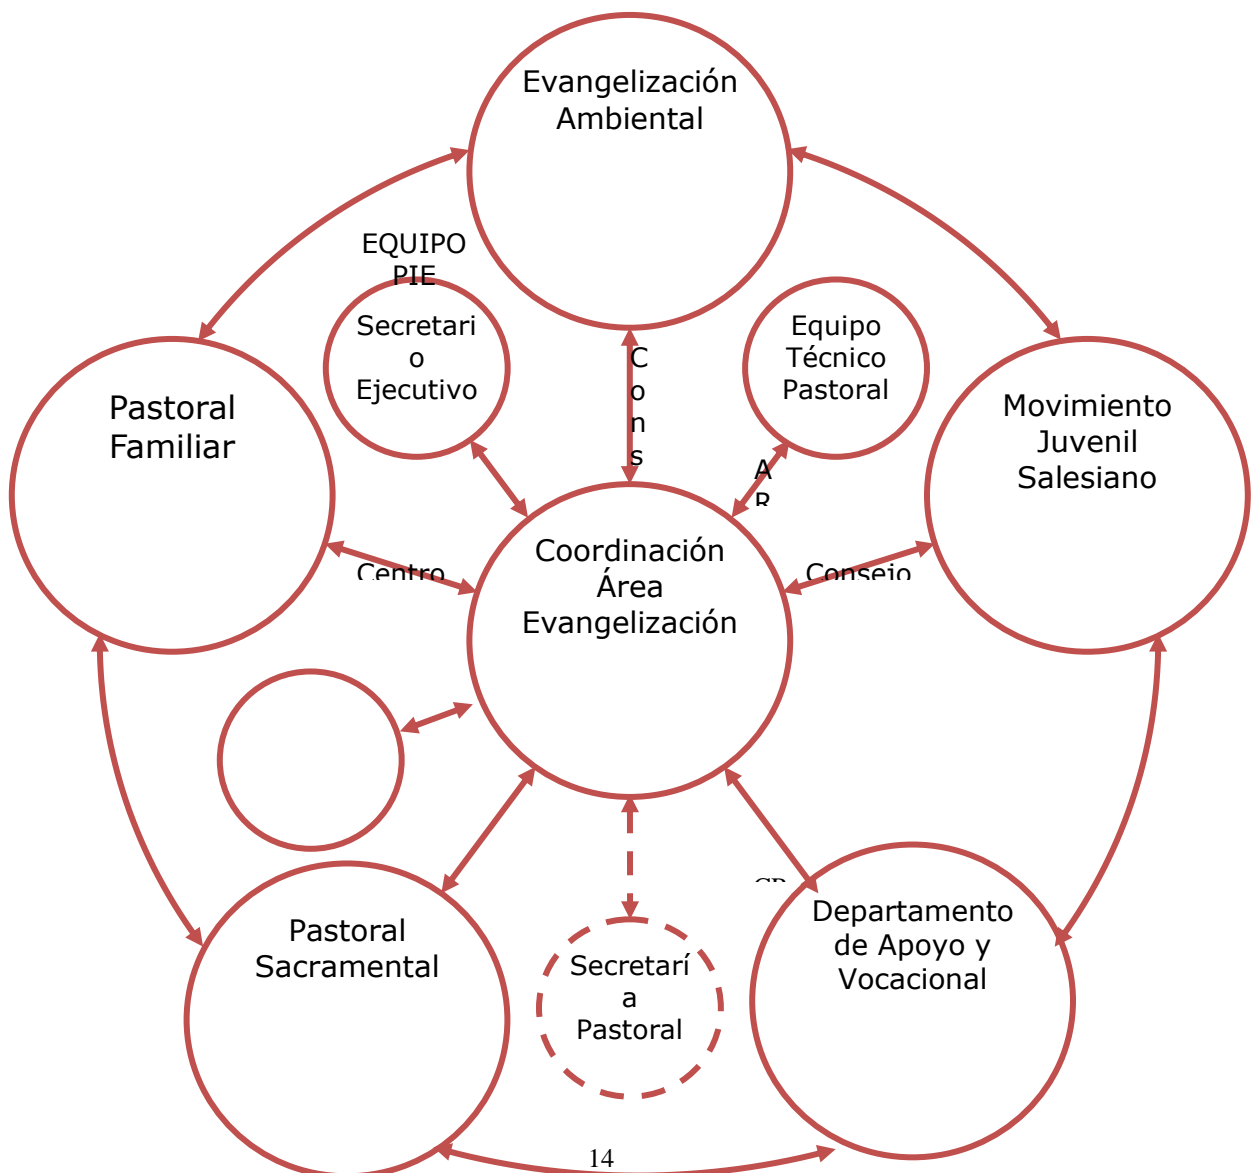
Evangelización Ambiental

EQUIPO PIE

Secretario Ejecutivo

C o n s

Equipo Técnico Pastoral

Pastoral Familiar

A R

Movimiento Juvenil Salesiano

Centro

Coordinación Área Evangelización

Consejo

CP

Pastoral Sacramental

Secretaría Pastoral

Departamento de Apoyo y Vocacional

14